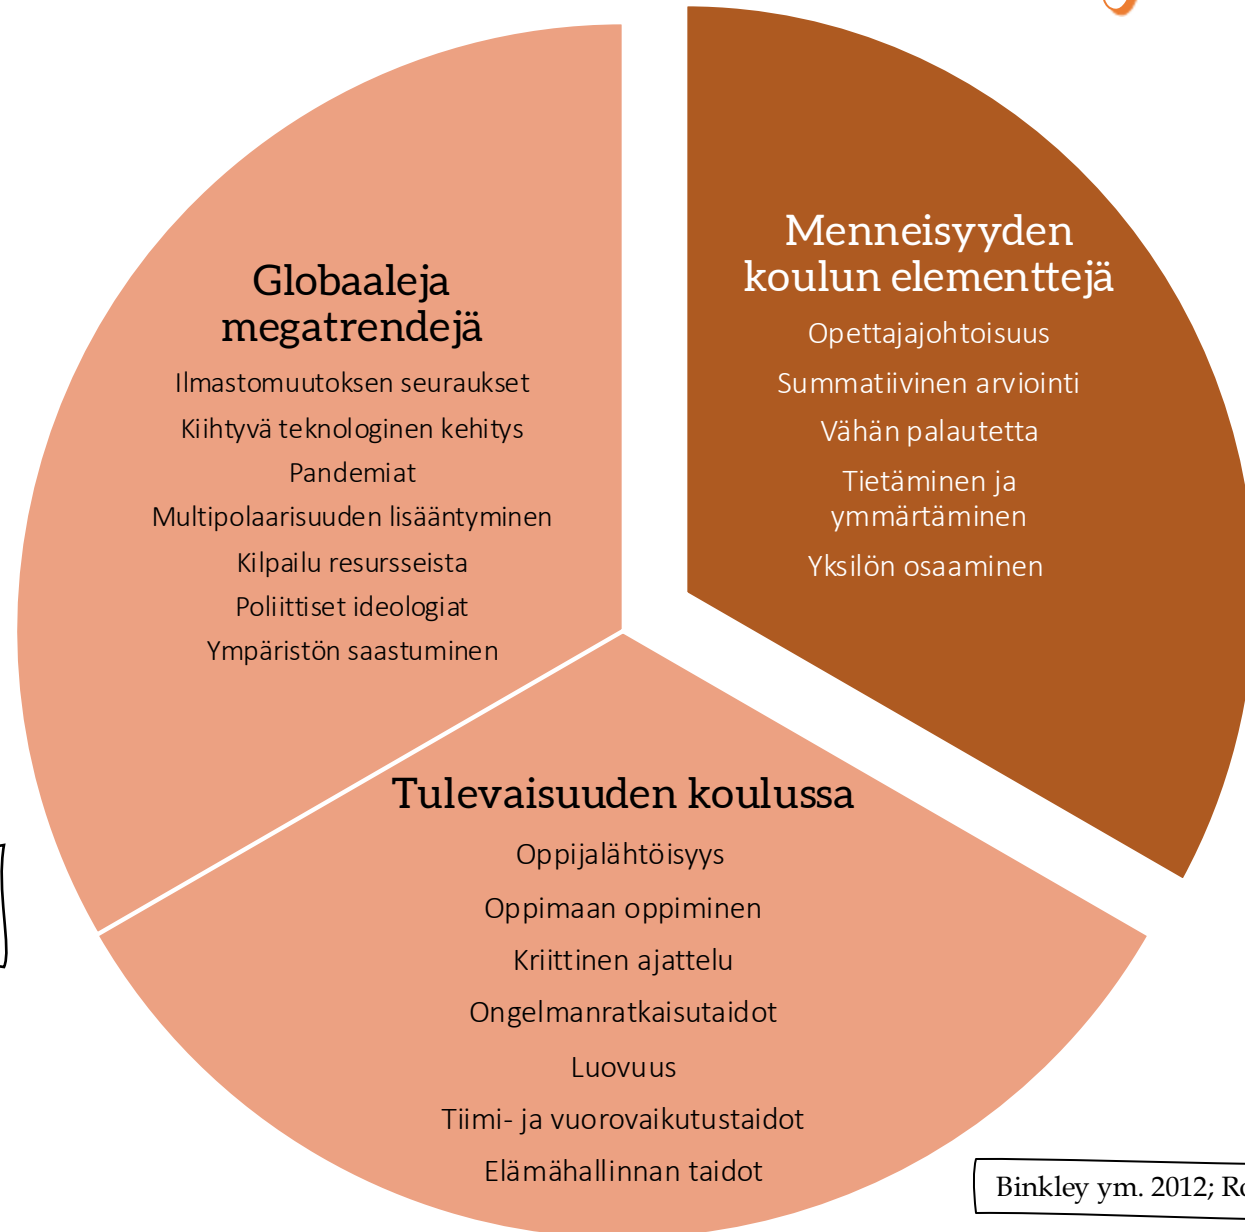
Globaaleja megatrendejä

Ilmastomuutoksen seuraukset

Kiihtyvä teknologinen kehitys

Pandemiat

Multipolaarisuuden lisääntyminen

Kilpailu resursseista

Poliittiset ideologiat

Ympäristön saastuminen

Menneisyyden koulun elementtejä

Opettajajohtoisuus

Summatiivinen arviointi

Vähän palautetta

Tietäminen ja ymmärtäminen

Yksilön osaaminen

Tulevaisuuden koulussa

Oppijalähtöisyys

Oppimaan oppiminen

Kriittinen ajattelu

Ongelmanratkaisutaidot

Luovuus

Tiimi- ja vuorovaikutustaidot

Elämähallinnan taidot

Binkley ym. 2012; R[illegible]